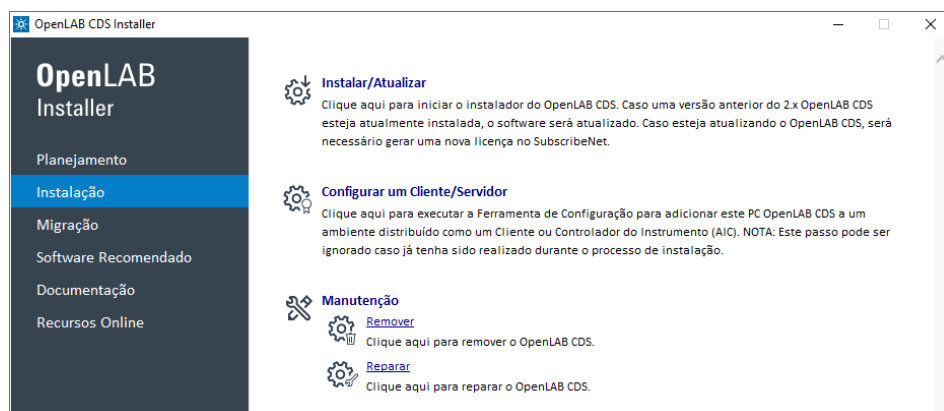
OpenLAB CDS Installer

OpenLAB
Installer

Planejamento
Instalação
Migração
Software Recomendado
Documentação
Recursos Online

Instalar/Atualizar
Clique aqui para iniciar o instalador do OpenLAB CDS. Caso uma versão anterior do 2.x OpenLAB CDS esteja atualmente instalada, o software será atualizado. Caso esteja atualizando o OpenLAB CDS, será necessário gerar uma nova licença no SubscribeNet.

Configurar um Cliente/Servidor
Clique aqui para executar a Ferramenta de Configuração para adicionar este PC OpenLAB CDS a um ambiente distribuído como um Cliente ou Controlador do Instrumento (AIC). NOTA: Este passo pode ser ignorado caso já tenha sido realizado durante o processo de instalação.

Manutenção
Remover
Clique aqui para remover o OpenLAB CDS.
Reparar
Clique aqui para reparar o OpenLAB CDS.